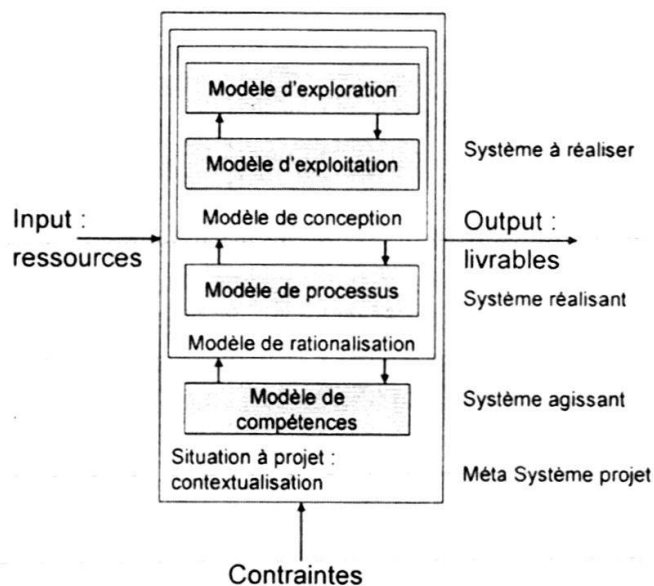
Modèle d'exploration

Modèle d'exploitation

Système à réaliser

Input : ressources

Modèle de conception

Output : livrables

Modèle de processus

Système réalisant

Modèle de rationalisation

Modèle de compétences

Système agissant

Situation à projet : contextualisation

Méta Système projet

Contraintes